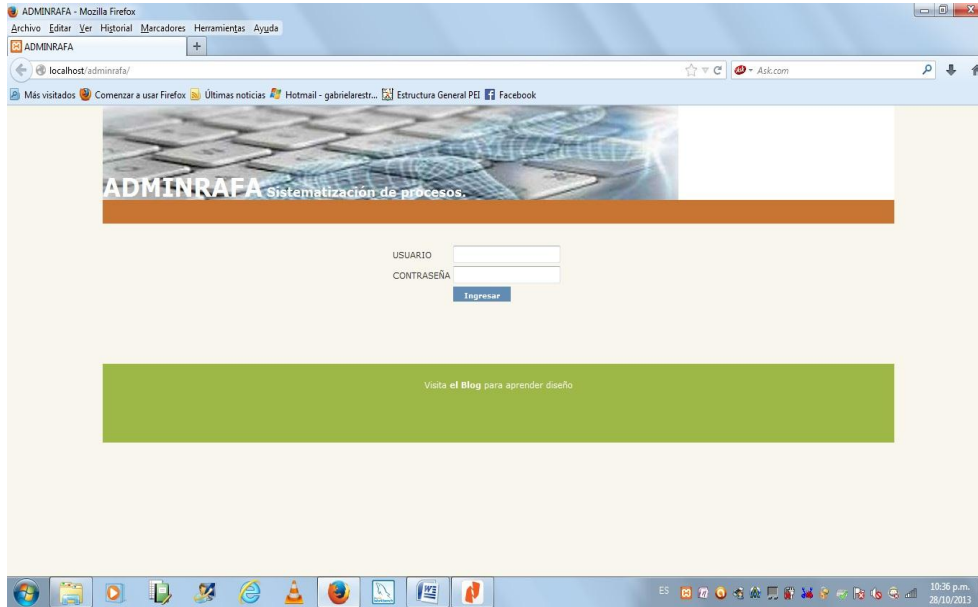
ADMINRAFA - Mozilla Firefox
Archivo Editar Ver Historial Marcadores Herramientas Ayuda
ADMINRAFA
+
localhost/adminrafa/
Ask.com
Más visitados Comenzar a usar Firefox Últimas noticias Hotmail - gabrielarestr... Estructura General PEI Facebook

ADMINRAFA Sistematización de procesos.

USUARIO
CONTRASEÑA
Ingresar

Visita el Blog para aprender diseño

ES
10:36 p.m.
28/10/2013